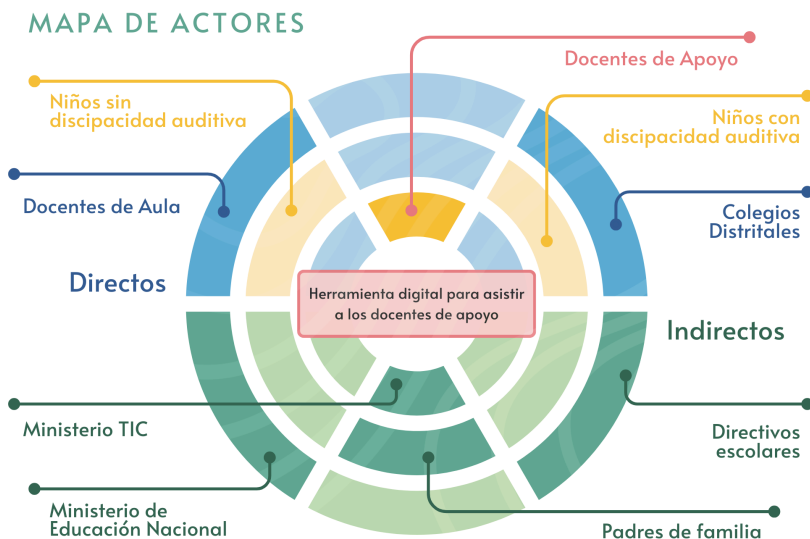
MAPA DE ACTORES

Docentes de Apoyo

Niños sin discipacidad auditiva

Niños con discipacidad auditiva

Docentes de Aula

Colegios Distritales

Directos

Herramienta digital para asistir a los docentes de apoyo

Indirectos

Ministerio TIC

Directivos escolares

Ministerio de Educación Nacional

Padres de familia